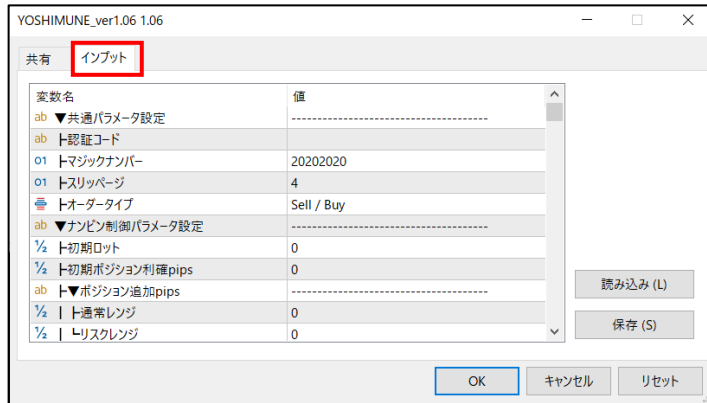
YOSHIMUNE_ver1.06 1.06

共有 インプット

| 変数名 | 値 |
|---|---|
| ab ▼共通パラメータ設定 | ---------------------------------------- |
| ab ┣認証コード | |
| 01 ┣マジックナンバー | 20202020 |
| 01 ┣スリッページ | 4 |
| ┣オーダータイプ | Sell / Buy |
| ab ▼ナンピン制御パラメータ設定 | ---------------------------------------- |
| ½ ┣初期ロット | 0 |
| ½ ┣初期ポジション利確pips | 0 |
| ab ┣▼ポジション追加pips | ---------------------------------------- |
| ½ ┃ ┣通常レンジ | 0 |
| ½ ┃ ┗リスクレンジ | 0 |

読み込み (L)
保存 (S)

OK キャンセル リセット